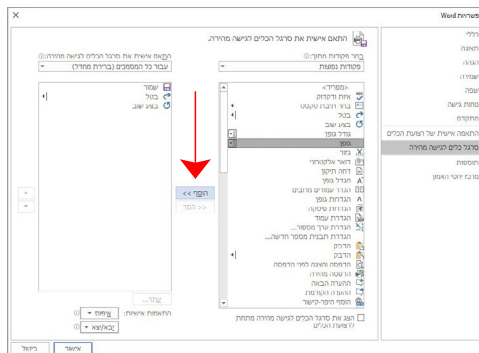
אפשרויות Word

כללי
תצוגה
הגהה
שמירה
שפה
נגישות
מתקדם
התאמה אישית של רצועת הכלים
סרגל כלים לגישה מהירה
תוספות
מרכז יחסי האמון

התאם אישית את סרגל הכלים לגישה מהירה.

בחר פקודות מתוך:
פקודות נפוצות

התאם אישית את סרגל הכלים לגישה מהירה:
עבור כל המסמכים (ברירת מחדל)

<מפריד>
אישור דפדוף
בטל
בצע שוב
גודל גופן
גופן
גופן
גזור
דואר אלקטרוני
הדבק עיצוב
הוסף כותרת
הגדר עמודים
הגדרות טבלה
הגדרות עמוד
הגדרת ערך מספור...
הגדרת תבנית מספר חדשה...
הדבק
הדפסה מהירה
הדפסה מהירה
הערה חדשה
הוסף היפר-קישור

הוסף >>
<< הסר

שמור
בטל
בצע שוב

שנה...
התאמות אישיות: איפוס
ייבוא/ייצוא

הצג את סרגל הכלים לגישה מהירה מתחת לרצועת הכלים

אישור
ביטול